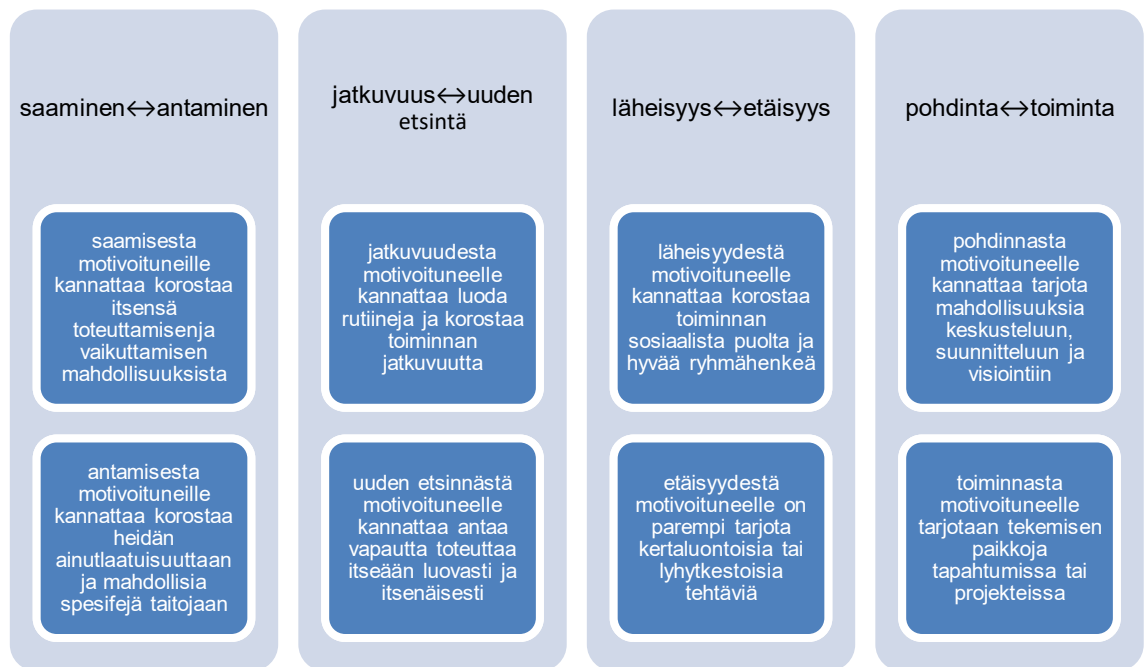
saaminen↔antaminen

saamisesta motivoituneille kannattaa korostaa itsensä toteuttamisenja vaikuttamisen mahdollisuuksista

antamisesta motivoituneille kannattaa korostaa heidän ainutlaatuisuuttaan ja mahdollisia spesifejä taitojaan

jatkuvuus↔uuden etsintä

jatkuvuudesta motivoituneelle kannattaa luoda rutiineja ja korostaa toiminnan jatkuvuutta

uuden etsinnästä motivoituneelle kannattaa antaa vapautta toteuttaa itseään luovasti ja itsenäisesti

läheisyys↔etäisyys

läheisyydestä motivoituneelle kannattaa korostaa toiminnan sosiaalista puolta ja hyvää ryhmähenkeä

etäisyydestä motivoituneelle on parempi tarjota kertaluontoisia tai lyhytkestoisia tehtäviä

pohdinta↔toiminta

pohdinnasta motivoituneelle kannattaa tarjota mahdollisuuksia keskusteluun, suunnitteluun ja visiointiin

toiminnasta motivoituneelle tarjotaan tekemisen paikkoja tapahtumissa tai projekteissa